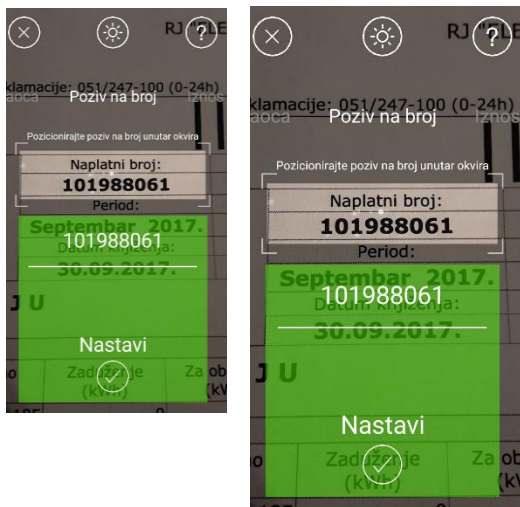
RJ "ELE
klamacije: 051/247-100 (0-24h)
aoca Poziv na broj Iznos
Pozicionirajte poziv na broj unutar okvira
Naplatni broj:
101988061
Period:
Septembar 2017.
101988061
Datum knjiženja:
30.09.2017.
J U
Nastavi
Zaduženje (kWh)
Za ob (kW

RJ "ELE
klamacije: 051/247-100 (0-24h)
aoca Poziv na broj Iznos
Pozicionirajte poziv na broj unutar okvira
Naplatni broj:
101988061
Period:
Septembar 2017.
101988061
Datum knjiženja:
30.09.2017.
J U
Nastavi
Zaduženje (kWh)
Za ob (kW